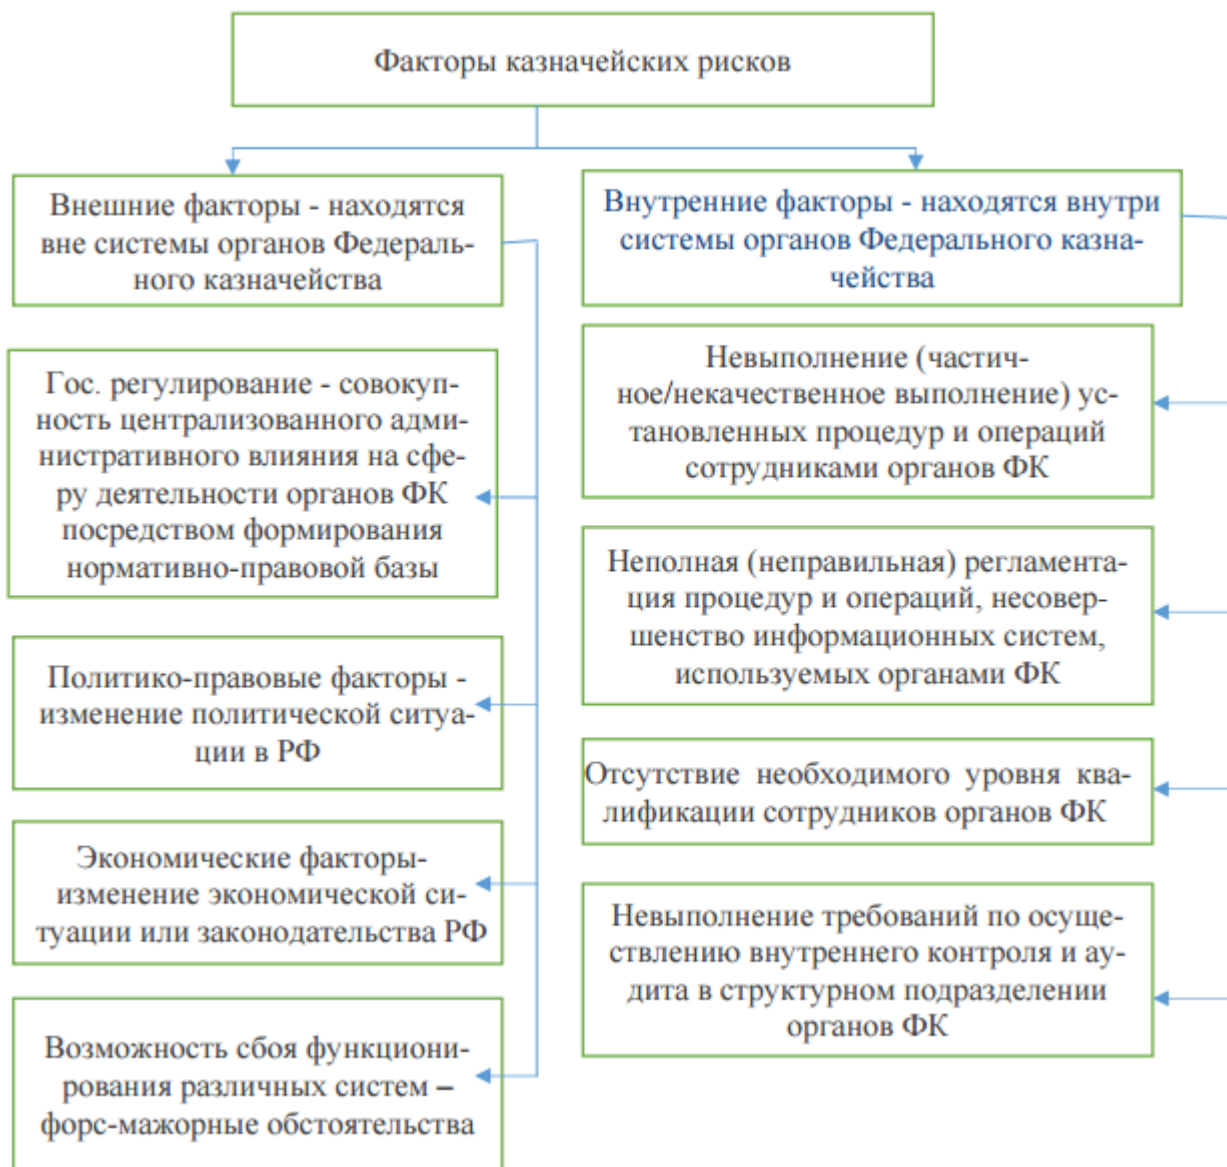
Факторы казначейских рисков

Внешние факторы - находятся вне системы органов Федерального казначейства

Внутренние факторы - находятся внутри системы органов Федерального казначейства

Гос. регулирование - совокупность централизованного административного влияния на сферу деятельности органов ФК посредством формирования нормативно-правовой базы

Политико-правовые факторы - изменение политической ситуации в РФ

Экономические факторы- изменение экономической ситуации или законодательства РФ

Возможность сбоя функционирования различных систем – форс-мажорные обстоятельства

Невыполнение (частичное/некачественное выполнение) установленных процедур и операций сотрудниками органов ФК

Неполная (неправильная) регламентация процедур и операций, несовершенство информационных систем, используемых органами ФК

Отсутствие необходимого уровня квалификации сотрудников органов ФК

Невыполнение требований по осуществлению внутреннего контроля и аудита в структурном подразделении органов ФК